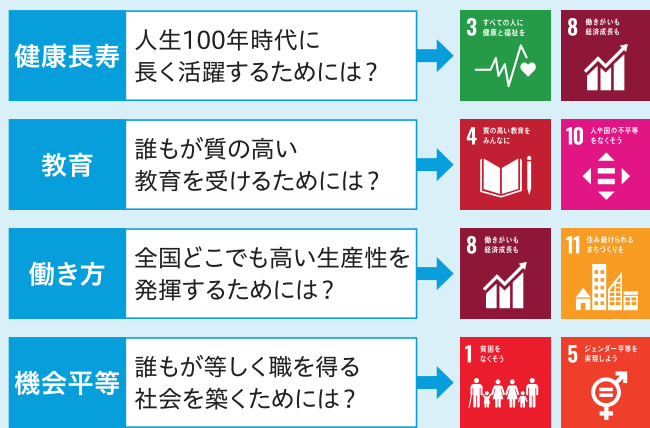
健康長寿

人生100年時代に長く活躍するためには？

3 すべての人に健康と福祉を

8 働きがいも経済成長も

教育

誰もが質の高い教育を受けるためには？

4 質の高い教育をみんなに

10 人や国の不平等をなくそう

働き方

全国どこでも高い生産性を発揮するためには？

8 働きがいも経済成長も

11 住み続けられるまちづくりを

機会平等

誰もが等しく職を得る社会を築くためには？

1 貧困をなくそう

5 ジェンダー平等を実現しよう